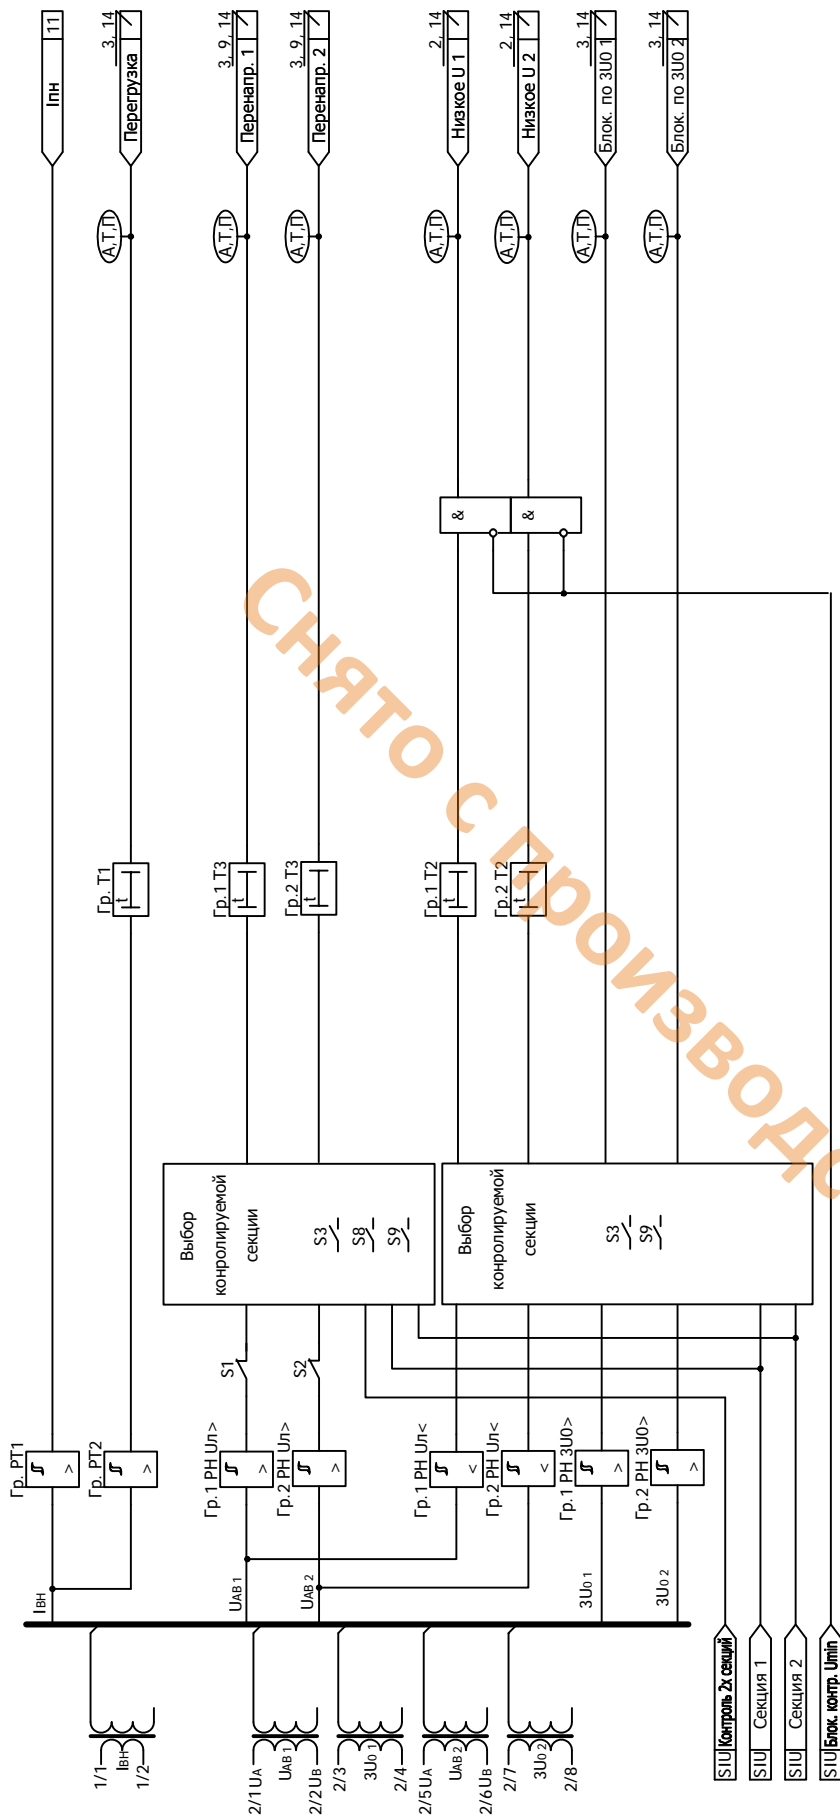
Iпн
11
Перегрузка
3, 14
Перенапр. 1
3, 9, 14
Перенапр. 2
3, 9, 14
Низкое U 1
2, 14
Низкое U 2
2, 14
Блок. по 3U0 1
3, 14
Блок. по 3U0 2
3, 14

А,Т,П
А,Т,П
А,Т,П
А,Т,П
А,Т,П
А,Т,П
А,Т,П

&
&

Снято с производства

Гр. Т1
t
Гр.1 Т3
t
Гр.2 Т3
t
Гр.1 Т2
t
Гр.2 Т2
t

Выбор конролируемой секции
S3
S8
S9

Выбор конролируемой секции
S3
S9

S1
S2

Гр. РТ1
>
Гр. РТ2
>
Гр.1 РН Uл>
>
Гр.2 РН Uл>
>
Гр.1 РН Uл<
<
Гр.2 РН Uл<
<
Гр.1 РН 3U0>
>
Гр.2 РН 3U0>
>

IВН
UAB 1
UAB 2
3U0 1
3U0 2

1/1
IВН
1/2
2/1 UA
UAB 1
2/2 UB
2/3
3U0 1
2/4
2/5 UA
UAB 2
2/6 UB
2/7
3U0 2
2/8

SIU Контроль 2х секций
SIU Секция 1
SIU Секция 2
SIU Блок. контр. Umin